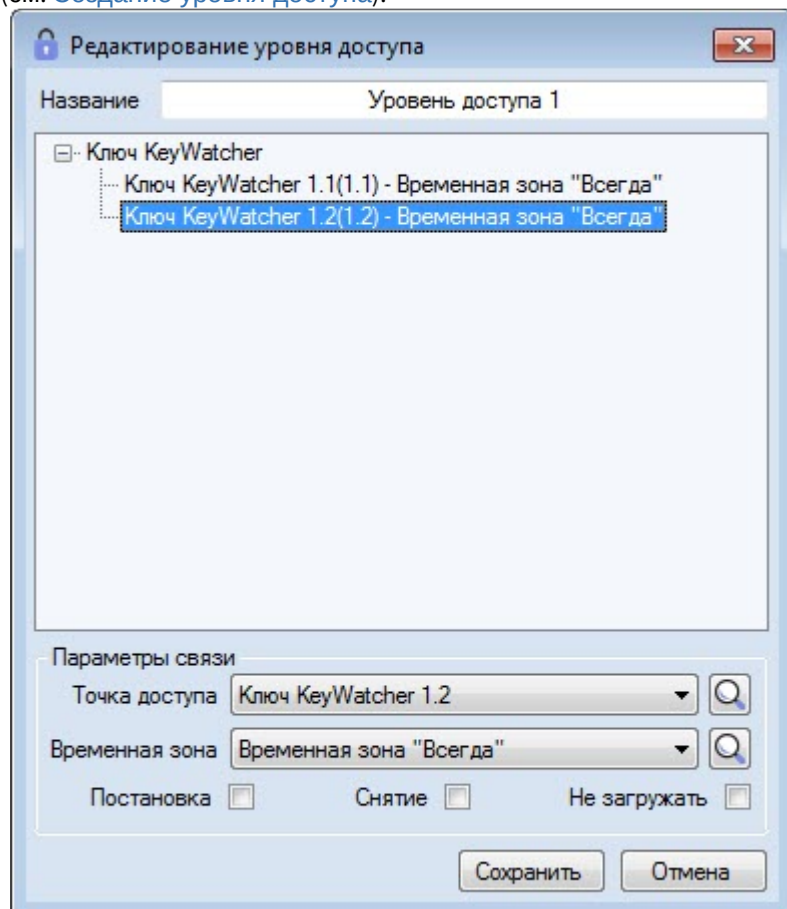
(см. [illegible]).

Редактирование уровня доступа

Название Уровень доступа 1

Ключ KeyWatcher
Ключ KeyWatcher 1.1(1.1) - Временная зона "Всегда"
Ключ KeyWatcher 1.2(1.2) - Временная зона "Всегда"

Параметры связи
Точка доступа Ключ KeyWatcher 1.2
Временная зона Временная зона "Всегда"
Постановка Снятие Не загружать

Сохранить Отмена